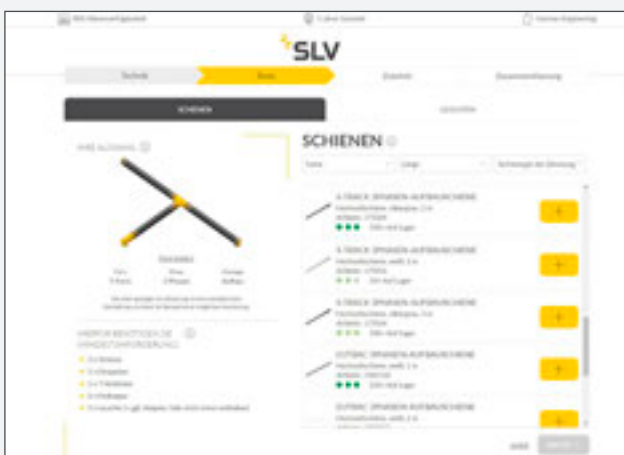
SLV

Technik

Form

Zubehör

Zusammenfassung

SCHIENEN

IHRE AUSWAHL

SCHIENEN

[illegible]

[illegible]

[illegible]

S-TRACK 3PHASEN-AUFBAUSCHIENE

S-TRACK 3PHASEN-AUFBAUSCHIENE

S-TRACK 3PHASEN-AUFBAUSCHIENE

D-TRACK 3PHASEN-AUFBAUSCHIENE

D-TRACK 3PHASEN-AUFBAUSCHIENE

HIERFÜR BENÖTIGEN SIE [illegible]

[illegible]